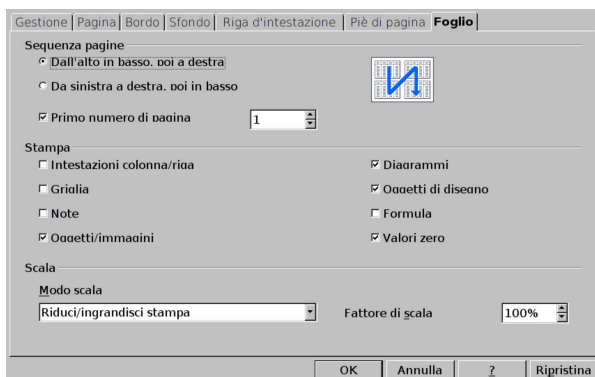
Gestione | Pagina | Bordo | Sfondo | Riga d'intestazione | Piè di pagina | Foglio

Sequenza pagine

Dall'alto in basso, poi a destra

Da sinistra a destra, poi in basso

Primo numero di pagina 1

Stampa

Intestazioni colonna/riga

Griglia

Note

Oggetti/immagini

Diagrammi

Oggetti di disegno

Formula

Valori zero

Scala

Modo scala

Riduci/ingrandisci stampa

Fattore di scala 100%

OK | Annulla | ? | Ripristina